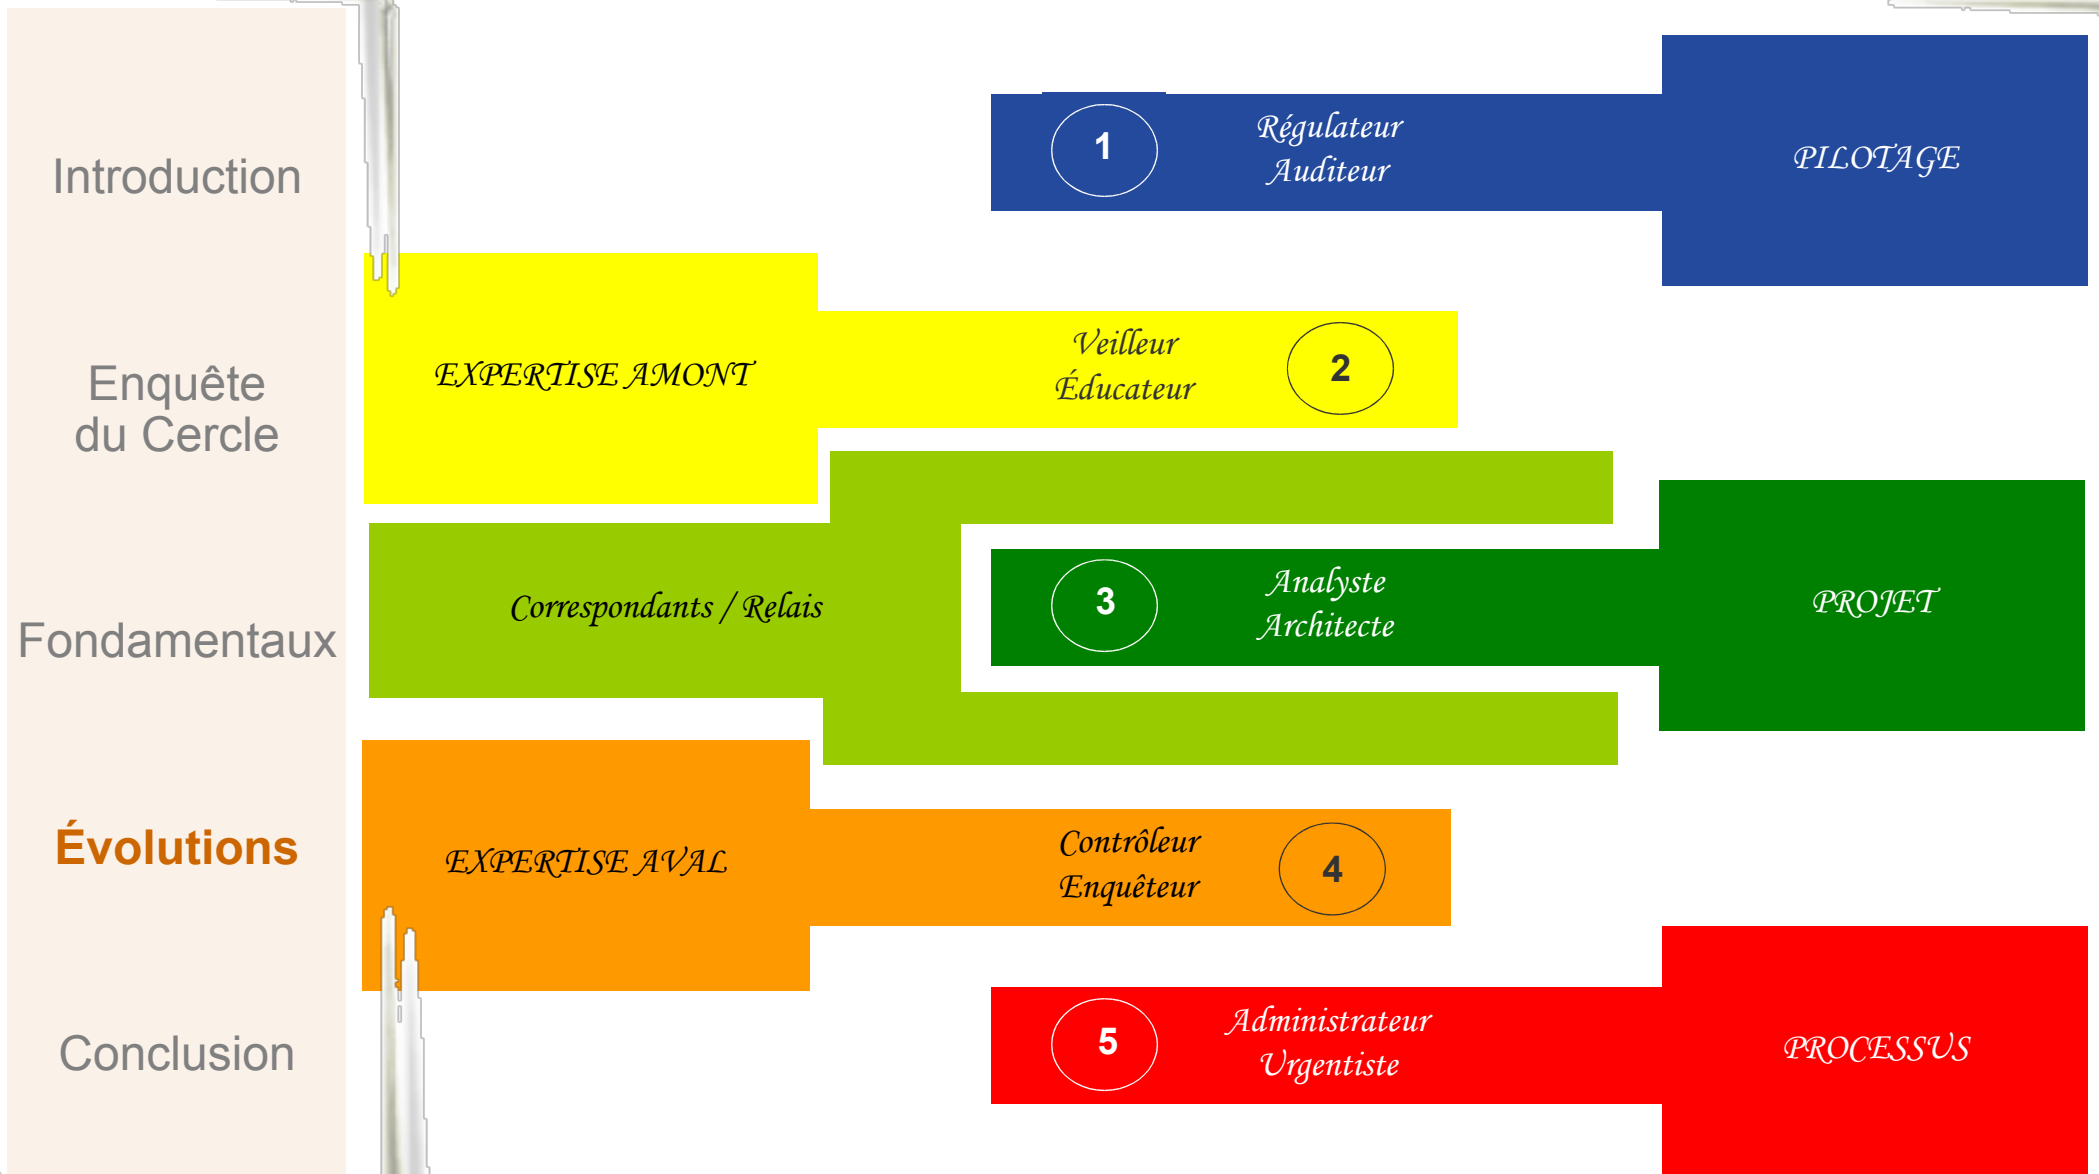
Introduction

Enquête du Cercle

Fondamentaux

Évolutions

Conclusion

1 Régulateur Auditeur

PILOTAGE

EXPERTISE AMONT

Veilleur Éducateur 2

Correspondants / Relais

3 Analyste Architecte

PROJET

EXPERTISE AVAL

Contrôleur Enquêteur 4

5 Administrateur Urgentiste

PROCESSUS